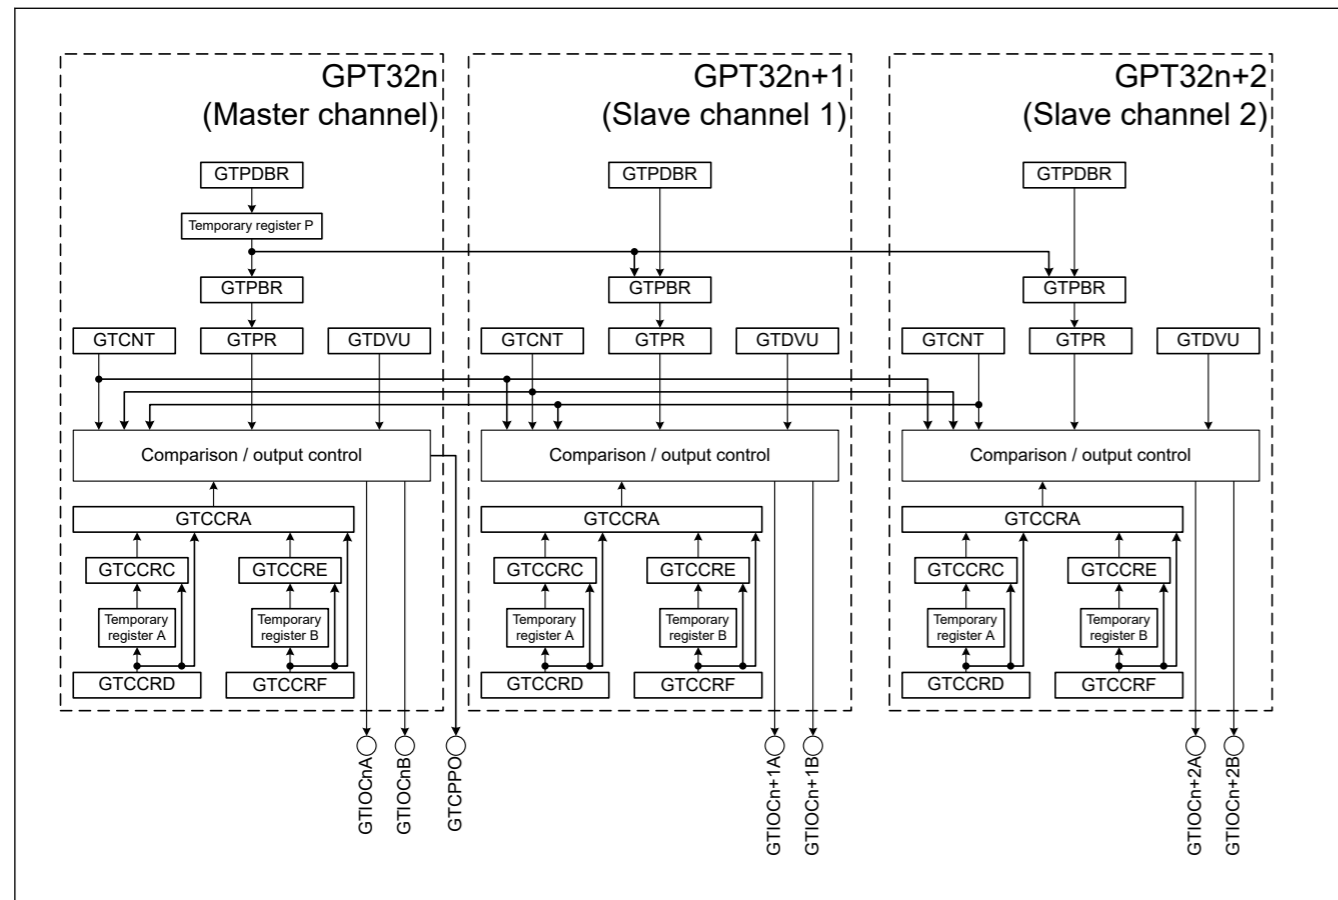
GPT32n
(Master channel)

GTPDBR
Temporary register P
GTPBR
GTCNT
GTPR
GTDVU
Comparison / output control
GTCCRA
GTCCRC
GTCCRE
Temporary register A
Temporary register B
GTCCRD
GTCCRF

GPT32n+1
(Slave channel 1)

GTPDBR
GTPBR
GTCNT
GTPR
GTDVU
Comparison / output control
GTCCRA
GTCCRC
GTCCRE
Temporary register A
Temporary register B
GTCCRD
GTCCRF

GPT32n+2
(Slave channel 2)

GTPDBR
GTPBR
GTCNT
GTPR
GTDVU
Comparison / output control
GTCCRA
GTCCRC
GTCCRE
Temporary register A
Temporary register B
GTCCRD
GTCCRF

GTIOCnA
GTIOCnB
GTCPPO
GTIOCn+1A
GTIOCn+1B
GTIOCn+2A
GTIOCn+2B